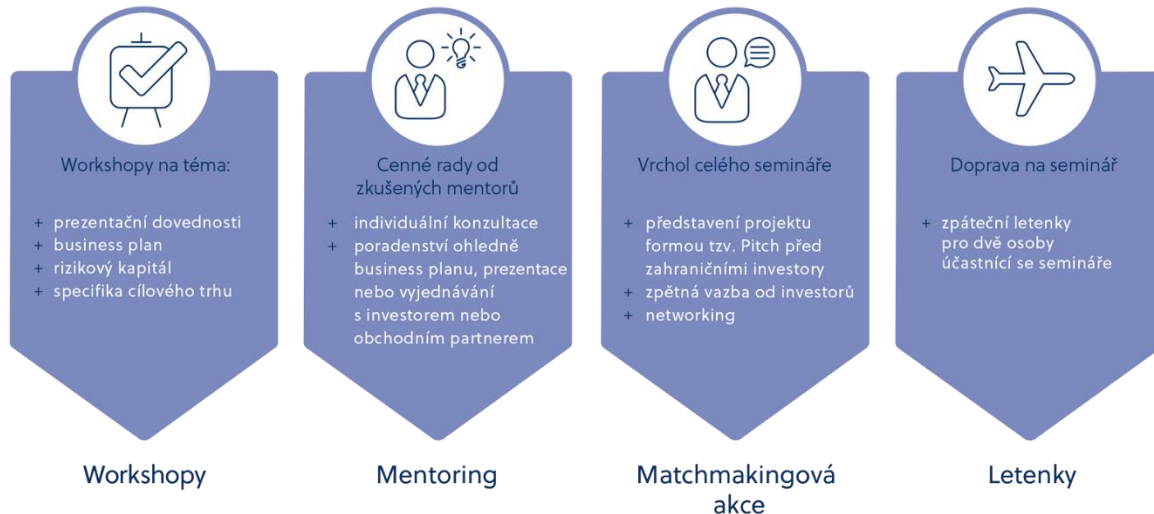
Workshopy na téma:

+ prezentační dovednosti
+ business plan
+ rizikový kapitál
+ specifika cílového trhu

Workshopy

Cenné rady od zkušených mentorů

+ individuální konzultace
+ poradenství ohledně business planu, prezentace nebo vyjednávání s investorem nebo obchodním partnerem

Mentoring

Vrchol celého semináře

+ představení projektu formou tzv. Pitch před zahraničními investory
+ zpětná vazba od investorů
+ networking

Matchmakingová akce

Doprava na seminář

+ zpáteční letenky pro dvě osoby účastnící se semináře

Letenky